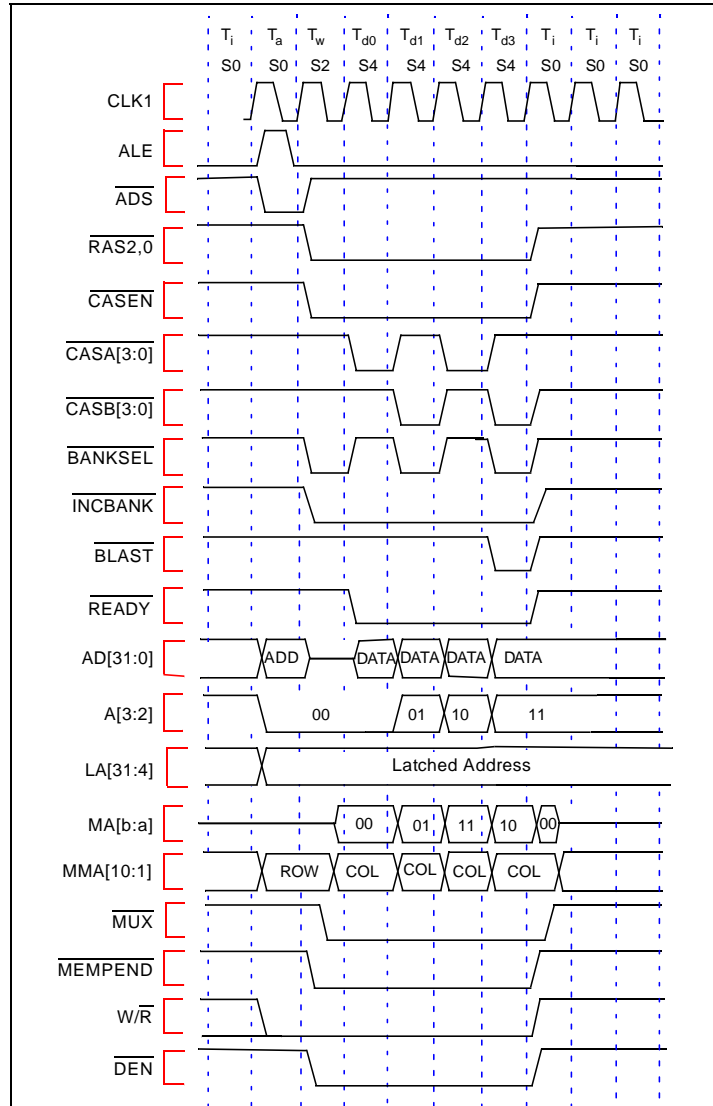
$T_i$ $T_a$ $T_w$ $T_{d0}$ $T_{d1}$ $T_{d2}$ $T_{d3}$ $T_i$ $T_i$ $T_i$

S0 S0 S2 S4 S4 S4 S4 S0 S0 S0

CLK1

ALE

$\overline{ADS}$

$\overline{RAS2,0}$

$\overline{CASEN}$

$\overline{CASA[3:0]}$

$\overline{CASB[3:0]}$

$\overline{BANKSEL}$

$\overline{INCBANK}$

$\overline{BLAST}$

$\overline{READY}$

AD[31:0] ADD DATA DATA DATA DATA

A[3:2] 00 01 10 11

LA[31:4] Latched Address

MA[b:a] 00 01 11 10 00

MMA[10:1] ROW COL COL COL COL

$\overline{MUX}$

$\overline{MEMPEND}$

W/$\overline{R}$

$\overline{DEN}$